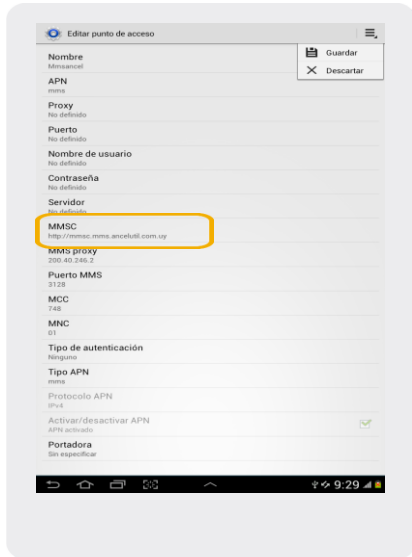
Editar punto de acceso

Guardar
Descartar

Nombre
Mmsancel

APN
mms

Proxy
No definido

Puerto
No definido

Nombre de usuario
No definido

Contraseña
No definido

Servidor
No definido

MMSC
http://mmsc.mms.ancelutil.com.uy

MMS proxy
200.40.246.2

Puerto MMS
3128

MCC
748

MNC
01

Tipo de autenticación
Ninguno

Tipo APN
mms

Protocolo APN
IPv4

Activar/desactivar APN
APN activado

Portadora
Sin especificar

9:29